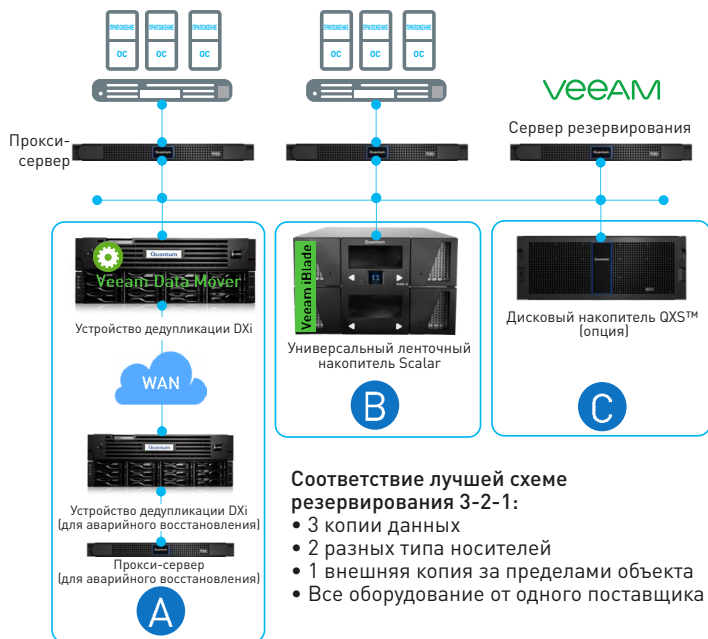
ПРИЛОЖЕНИЕ ПРИЛОЖЕНИЕ ПРИЛОЖЕНИЕ
ОС ОС ОС

ПРИЛОЖЕНИЕ ПРИЛОЖЕНИЕ ПРИЛОЖЕНИЕ
ОС ОС ОС

VEEAM

Прокси-сервер

Сервер резервирования

Quantum

Veeam Data Mover

Устройство дедупликации DXi

WAN

Устройство дедупликации DXi (для аварийного восстановления)

Прокси-сервер (для аварийного восстановления)

A

Veeam iBlade

Quantum

Универсальный ленточный накопитель Scalar

B

Дисковый накопитель QXS™ (опция)

C

Соответствие лучшей схеме резервирования 3-2-1:
• 3 копии данных
• 2 разных типа носителей
• 1 внешняя копия за пределами объекта
• Все оборудование от одного поставщика